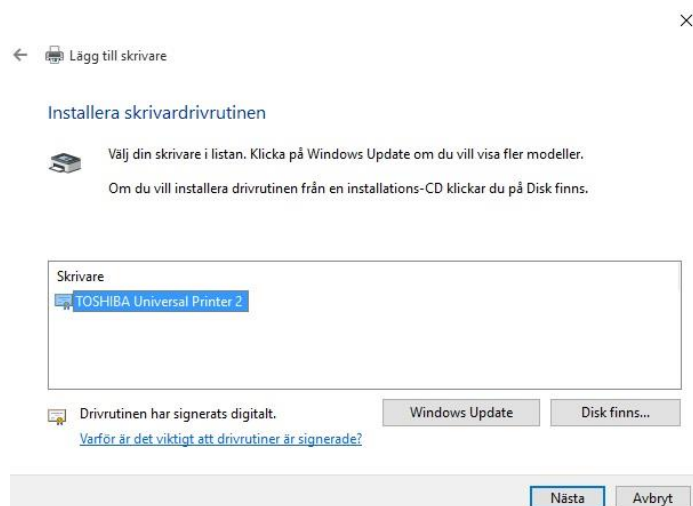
×

← Lägg till skrivare

Installera skrivardrivrutinen

Välj din skrivare i listan. Klicka på Windows Update om du vill visa fler modeller.

Om du vill installera drivrutinen från en installations-CD klickar du på Disk finns.

Skrivare
TOSHIBA Universal Printer 2

Drivrutinen har signerats digitalt.
Varför är det viktigt att drivrutiner är signerade?

Windows Update

Disk finns...

Nästa

Avbryt